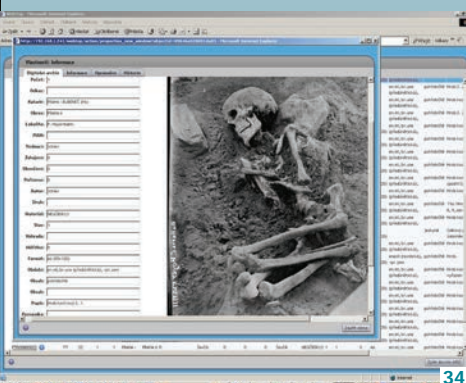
Vlastnosti: Informace

Digitalni archiv | Informace | Dokumenty | Obrazky

Položí:
Pole:
Katastr:
Okres:
Lokalita:
Počet:
Počátek:
Zakázka:
Množství:
Počtovat:
Autor:
Druh:
Materiál:
Stav:
Datum:
Majitel:
Formát:
Obrázek:
Soubor:
Popis:
Poznámka:

34